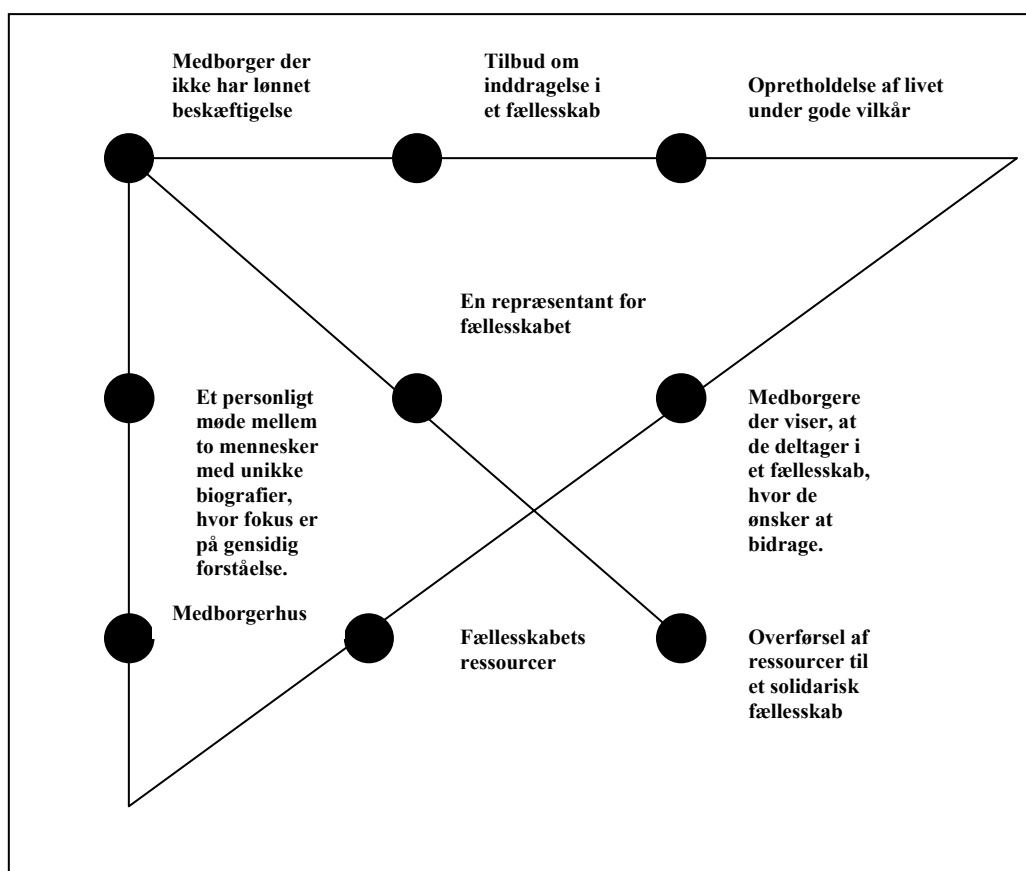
Medborger der ikke har lønnet beskæftigelse

Tilbud om inddragelse i et fællesskab

Opretholdelse af livet under gode vilkår

En repræsentant for fællesskabet

Et personligt møde mellem to mennesker med unikke biografier, hvor fokus er på gensidig forståelse.

Medborgere der viser, at de deltager i et fællesskab, hvor de ønsker at bidrage.

Medborgerhus

Fællesskabets ressourcer

Overførsel af ressourcer til et solidarisk fællesskab